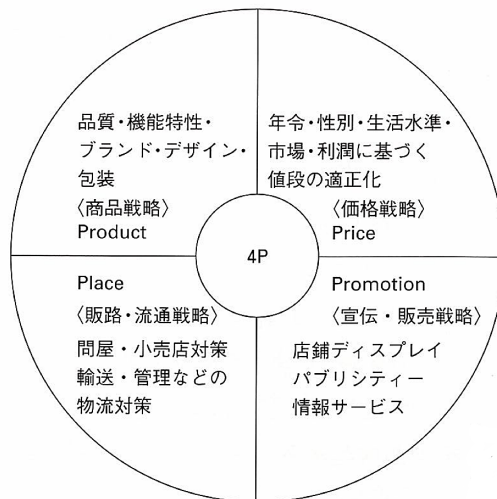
品質・機能特性・ブランド・デザイン・包装
〈商品戦略〉
Product

年令・性別・生活水準・市場・利潤に基づく値段の適正化
〈価格戦略〉
Price

4P

Place
〈販路・流通戦略〉
問屋・小売店対策
輸送・管理などの
物流対策

Promotion
〈宣伝・販売戦略〉
店舗ディスプレイ
パブリシティー
情報サービス